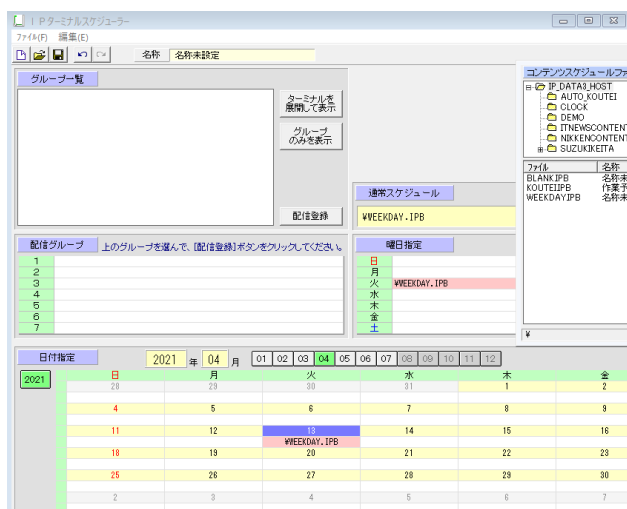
ＩＰターミナルスケジューラー

ファイル(F) 編集(E)

名称 名称未設定

グループ一覧

ターミナルを展開して表示

グループのみを表示

配信登録

通常スケジュール

¥WEEKDAY.IPB

配信グループ 上のグループを選んで、[配信登録]ボタンをクリックしてください。

| 1 | |
|---|---|
| 2 | |
| 3 | |
| 4 | |
| 5 | |
| 6 | |
| 7 | |

曜日指定

| 日 | |
|---|---|
| 月 | |
| 火 | ¥WEEKDAY.IPB |
| 水 | |
| 木 | |
| 金 | |
| 土 | |

コンテンツスケジュールファ

IP_DATA3_HOST
AUTO_KOUTEI
CLOCK
DEMO
ITNEWSCONTENT
NIKKENCONTENT
SUZUKIKEITA

| ファイル | 名称 |
|---|---|
| BLANK.IPB | 名称未 |
| KOUTEI.IPB | 作業予 |
| WEEKDAY.IPB | 名称未 |

¥

日付指定 2021 年 04 月 01 02 03 04 05 06 07 08 09 10 11 12

2021

| 日 | 月 | 火 | 水 | 木 | 金 |
|---|---|---|---|---|---|
| 28 | 29 | 30 | 31 | 1 | 2 |
| 4 | 5 | 6 | 7 | 8 | 9 |
| 11 | 12 | 13 ¥WEEKDAY.IPB | 14 | 15 | 16 |
| 18 | 19 | 20 | 21 | 22 | 23 |
| 25 | 26 | 27 | 28 | 29 | 30 |
| 2 | 3 | 4 | 5 | 6 | 7 |